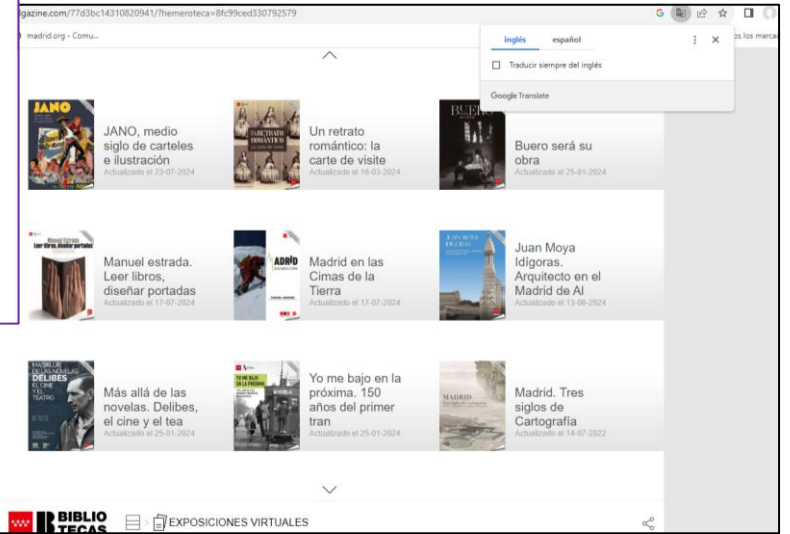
gazine.com/77d3bc14310820941/?hemeroteca=8fc99ced330792579

madrid.org - Comu...

inglés español

Traducir siempre del inglés

Google Translate

os los marca

JANO

JANO, medio siglo de carteles e ilustración
Actualizado el 23-07-2024

Un retrato romántico: la carte de visite
Actualizado el 18-03-2024

Buero será su obra
Actualizado el 25-01-2024

Manuel estrada. Leer libros, diseñar portadas
Actualizado el 17-07-2024

Madrid en las Cimas de la Tierra
Actualizado el 17-07-2024

Juan Moya Idígoras. Arquitecto en el Madrid de Al
Actualizado el 13-06-2024

Más allá de las novelas. Delibes, el cine y el tea
Actualizado el 25-01-2024

Yo me bajo en la próxima. 150 años del primer tran
Actualizado el 25-01-2024

Madrid. Tres siglos de Cartografía
Actualizado el 14-07-2022

BIBLIO TECAS

EXPOSICIONES VIRTUALES